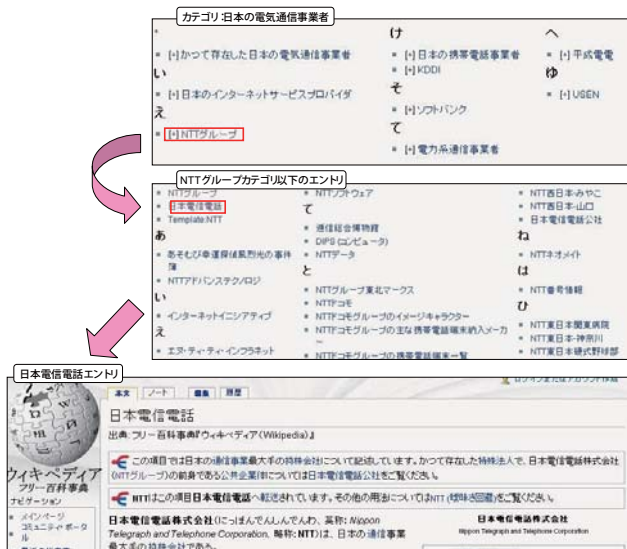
カテゴリ:日本の電気通信事業者

*
[+] かつて存在した日本の電気通信事業者
い
[+] 日本のインターネットサービスプロバイダ
え
[+] NTTグループ

け
[+] 日本の携帯電話事業者
[+] KDDI
そ
[+] ソフトバンク
て
[+] 電力系通信事業者

へ
[+] 平成電電
ゆ
[+] USEN

NTTグループカテゴリ以下のエントリ

NTTグループ
日本電信電話
Template:NTT
あ
あそびが幸運探信局院光の事件簿
NTTアドバンステクノロジ
い
インターネットイニシアティブ
え
エヌ・ティ・ティ・インフラネット

NTTソフトウェア
て
通信総合博物館
DIPS (コンピュータ)
NTTデータ
と
NTTグループ東北マークス
NTTドコモ
NTTドコモグループのイメージキャラクター
NTTドコモグループの主な携帯電話端末納入メーカ
NTTドコモグループの携帯電話端末一覧

NTT西日本みやこ
NTT西日本-山口
日本電信電話公社
ね
NTTネオメイト
は
NTT番号情報
ひ
NTT東日本関東病院
NTT東日本-神奈川
NTT東日本硬式野球部

日本電信電話エントリ

本文　ノート　編集　履歴
ログインまたはアカウント作成

ウィキペディア
フリー百科事典
ナビゲーション
メインページ
コミュニティ・ポータル

日本電信電話
出典: フリー百科事典『ウィキペディア (Wikipedia)』

この項目では日本の通信事業最大手の持株会社について記述しています。かつて存在した特殊法人で、日本電信電話株式会社 (NTTグループ) の前身である公共企業体については日本電信電話公社をご覧ください。

NTTはこの項目日本電信電話へ転送されています。その他の用法についてはNTT (曖昧さ回避)をご覧ください。

日本電信電話株式会社 (にっぽんでんしんでんわ、英称: Nippon Telegraph and Telephone Corporation、略称: NTT) は、日本の通信事業最大手の持株会社である。

日本電信電話株式会社
Nippon Telegraph and Telephone Corporation